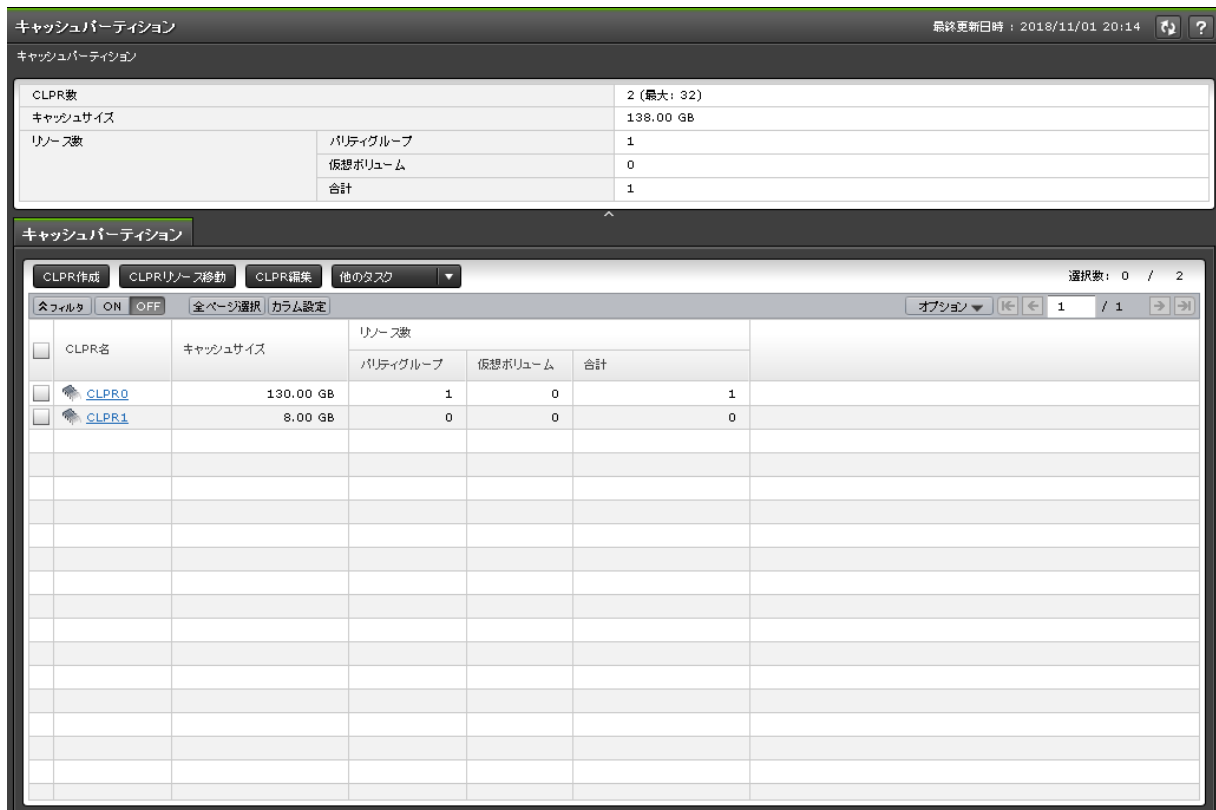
キャッシュパーティション

最終更新日時：2018/11/01 20:14 ?

キャッシュパーティション

| CLPR数 | | 2 (最大: 32) |
|---|---|---|
| キャッシュサイズ | | 138.00 GB |
| リソース数 | パリティグループ | 1 |
| | 仮想ボリューム | 0 |
| | 合計 | 1 |

キャッシュパーティション

CLPR作成 CLPRリソース移動 CLPR編集 他のタスク

選択数: 0 / 2

フィルタ ON OFF 全ページ選択 カラム設定

オプション 1 / 1

| | CLPR名 | キャッシュサイズ | リソース数 パリティグループ | リソース数 仮想ボリューム | リソース数 合計 |
|---|---|---|---|---|---|
| | CLPR0 | 130.00 GB | 1 | 0 | 1 |
| | CLPR1 | 8.00 GB | 0 | 0 | 0 |